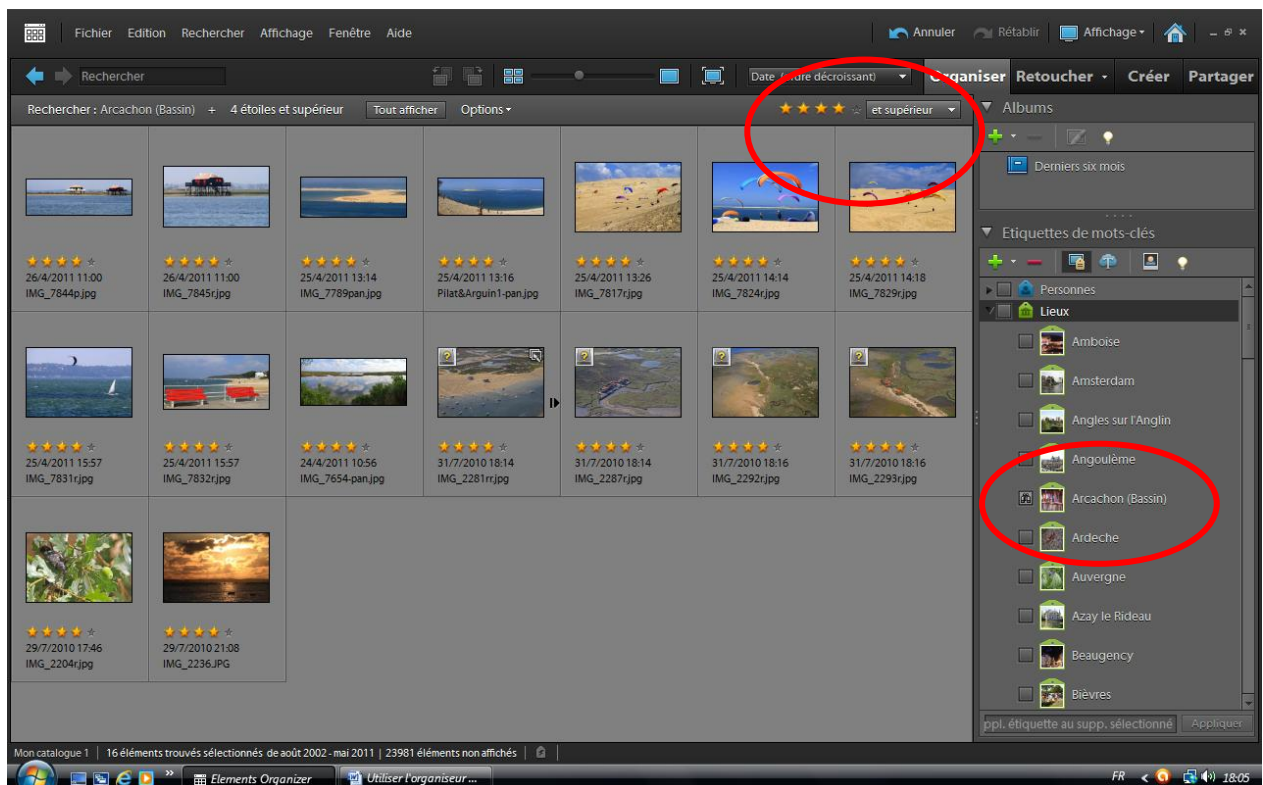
Fichier Edition Rechercher Affichage Fenêtre Aide

Annuler Rétablir Affichage – ▫ ×

Rechercher

Date (heure décroissant)

Organiser Retoucher Créer Partager

Rechercher : Arcachon (Bassin) + 4 étoiles et supérieur Tout afficher Options

★★★★☆ et supérieur

Albums

Derniers six mois

Etiquettes de mots-clés

Personnes

Lieux

Amboise

Amsterdam

Angles sur l'Anglin

Angoulème

Arcachon (Bassin)

Ardeche

Auvergne

Azay le Rideau

Beaugency

Bièvres

ppl. étiquette au supp. sélectionné Appliquer

★★★★☆ 26/4/2011 11:00 IMG_7844p.jpg

★★★★☆ 26/4/2011 11:00 IMG_7845r.jpg

★★★★☆ 25/4/2011 13:14 IMG_7789pan.jpg

★★★★☆ 25/4/2011 13:16 Pilat&Arguin1-pan.jpg

★★★★☆ 25/4/2011 13:26 IMG_7817r.jpg

★★★★☆ 25/4/2011 14:14 IMG_7824r.jpg

★★★★☆ 25/4/2011 14:18 IMG_7829r.jpg

★★★★☆ 25/4/2011 15:57 IMG_7831r.jpg

★★★★☆ 25/4/2011 15:57 IMG_7832r.jpg

★★★★☆ 24/4/2011 10:56 IMG_7654-pan.jpg

★★★★☆ 31/7/2010 18:14 IMG_2281rr.jpg

★★★★☆ 31/7/2010 18:14 IMG_2287r.jpg

★★★★☆ 31/7/2010 18:16 IMG_2292r.jpg

★★★★☆ 31/7/2010 18:16 IMG_2293r.jpg

★★★★☆ 29/7/2010 17:46 IMG_2204r.jpg

★★★★☆ 29/7/2010 21:08 IMG_2236.JPG

Mon catalogue 1 | 16 éléments trouvés sélectionnés de août 2002 - mai 2011 | 23981 éléments non affichés |

Elements Organizer Utiliser l'organiseur ...

FR 18:05